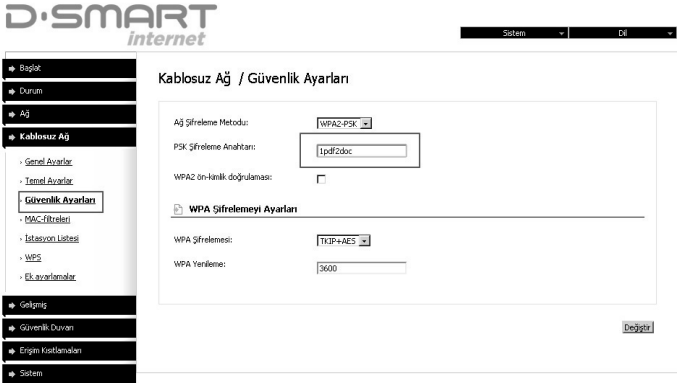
D·SMART
internet

Sistem
Dil

Bağlat
Durum
Ağ
Kablosuz Ağ
Genel Ayarlar
Temel Ayarlar
Güvenlik Ayarları
MAC-filtreleri
İstasyon Listesi
WPS
Ek ayarlamalar
Gelişmiş
Güvenlik Duvarı
Erişim Kısıtlamaları
Sistem

Kablosuz Ağ / Güvenlik Ayarları

Ağ Şifreleme Metodu: WPA2-PSK
PSK Şifreleme Anahtarı: 1pdf2doc
WPA2 ön-kimlik doğrulaması:

WPA Şifrelemeyi Ayarları

WPA Şifrelemesi: TKIP+AES
WPA Yenileme: 3600

Değiştir